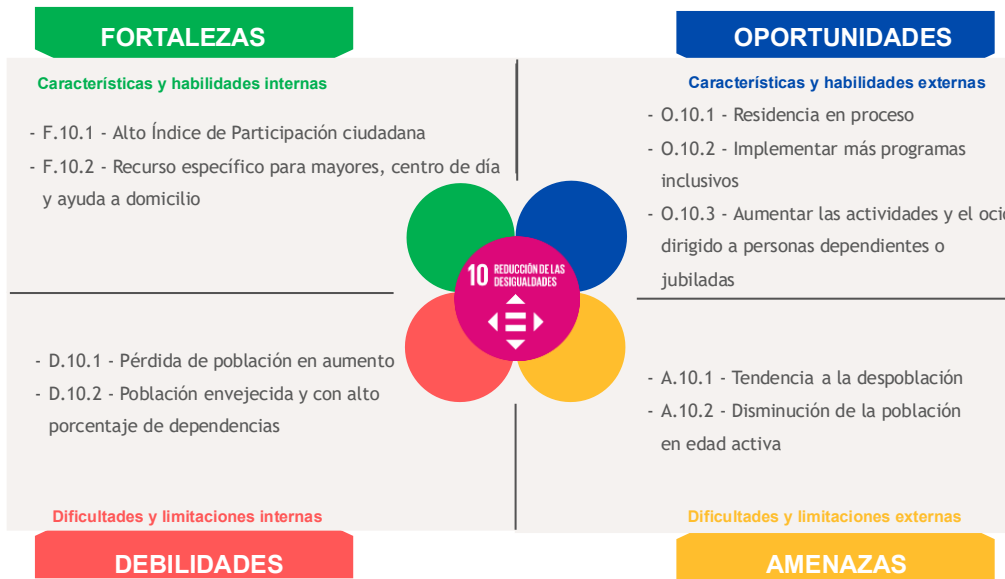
FORTALEZAS

Características y habilidades internas

- F.10.1 - Alto Índice de Participación ciudadana
- F.10.2 - Recurso específico para mayores, centro de día y ayuda a domicilio

OPORTUNIDADES

Características y habilidades externas

- O.10.1 - Residencia en proceso
- O.10.2 - Implementar más programas inclusivos
- O.10.3 - Aumentar las actividades y el ocio dirigido a personas dependientes o jubiladas

10 REDUCCIÓN DE LAS DESIGUALDADES

- D.10.1 - Pérdida de población en aumento
- D.10.2 - Población envejecida y con alto porcentaje de dependencias

Dificultades y limitaciones internas

DEBILIDADES

- A.10.1 - Tendencia a la despoblación
- A.10.2 - Disminución de la población en edad activa

Dificultades y limitaciones externas

AMENAZAS